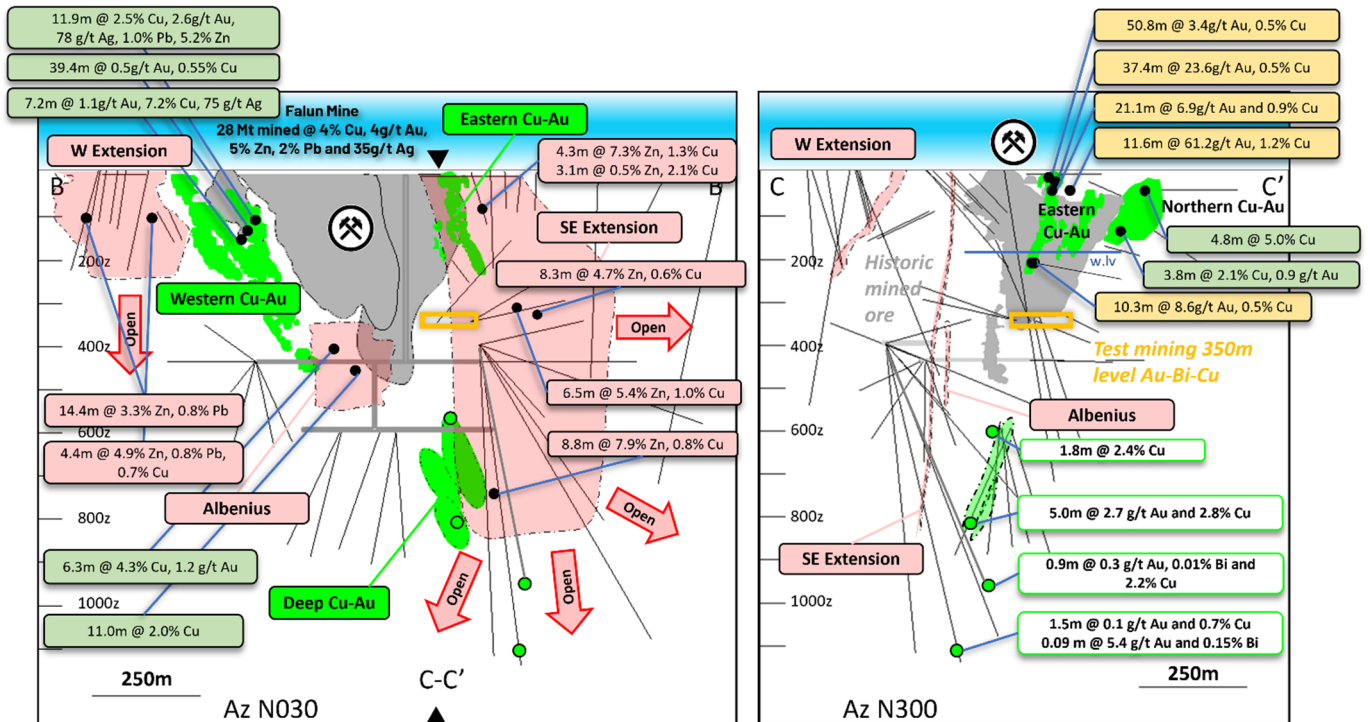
11.9m @ 2.5% Cu, 2.6g/t Au, 78 g/t Ag, 1.0% Pb, 5.2% Zn

39.4m @ 0.5g/t Au, 0.55% Cu

7.2m @ 1.1g/t Au, 7.2% Cu, 75 g/t Ag

Falun Mine
28 Mt mined @ 4% Cu, 4g/t Au, 5% Zn, 2% Pb and 35g/t Ag

Eastern Cu-Au

W Extension

4.3m @ 7.3% Zn, 1.3% Cu
3.1m @ 0.5% Zn, 2.1% Cu

B

B'

SE Extension

200z

8.3m @ 4.7% Zn, 0.6% Cu

Western Cu-Au

Open

Open

400z

6.5m @ 5.4% Zn, 1.0% Cu

14.4m @ 3.3% Zn, 0.8% Pb

600z

4.4m @ 4.9% Zn, 0.8% Pb, 0.7% Cu

8.8m @ 7.9% Zn, 0.8% Cu

Albenius

800z

Open

6.3m @ 4.3% Cu, 1.2 g/t Au

Open

Open

1000z

Deep Cu-Au

11.0m @ 2.0% Cu

250m

C-C'

Az N030

W Extension

50.8m @ 3.4g/t Au, 0.5% Cu

37.4m @ 23.6g/t Au, 0.5% Cu

21.1m @ 6.9g/t Au and 0.9% Cu

11.6m @ 61.2g/t Au, 1.2% Cu

C

C'

Northern Cu-Au

Eastern Cu-Au

4.8m @ 5.0% Cu

200z

Historic mined ore

w.lv

3.8m @ 2.1% Cu, 0.9 g/t Au

10.3m @ 8.6g/t Au, 0.5% Cu

400z

Test mining 350m level Au-Bi-Cu

Albenius

600z

1.8m @ 2.4% Cu

800z

5.0m @ 2.7 g/t Au and 2.8% Cu

SE Extension

0.9m @ 0.3 g/t Au, 0.01% Bi and 2.2% Cu

1000z

1.5m @ 0.1 g/t Au and 0.7% Cu
0.09 m @ 5.4 g/t Au and 0.15% Bi

250m

Az N300